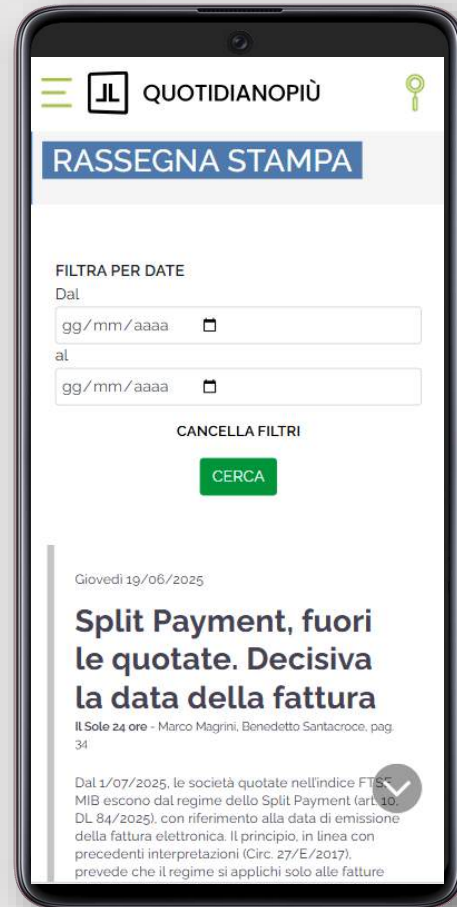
QUOTIDIANOPIÙ

RASSEGNA STAMPA

FILTRA PER DATE

Dal

gg/mm/aaaa

al

gg/mm/aaaa

CANCELLA FILTRI

CERCA

Giovedì 19/06/2025

Split Payment, fuori le quotate. Decisiva la data della fattura

Il Sole 24 ore - Marco Magrini, Benedetto Santacroce, pag. 34

Dal 1/07/2025, le società quotate nell'indice FTSE MIB escono dal regime dello Split Payment (art. 10, DL 84/2025), con riferimento alla data di emissione della fattura elettronica. Il principio, in linea con precedenti interpretazioni (Circ. 27/E/2017), prevede che il regime si applichi solo alle fatture